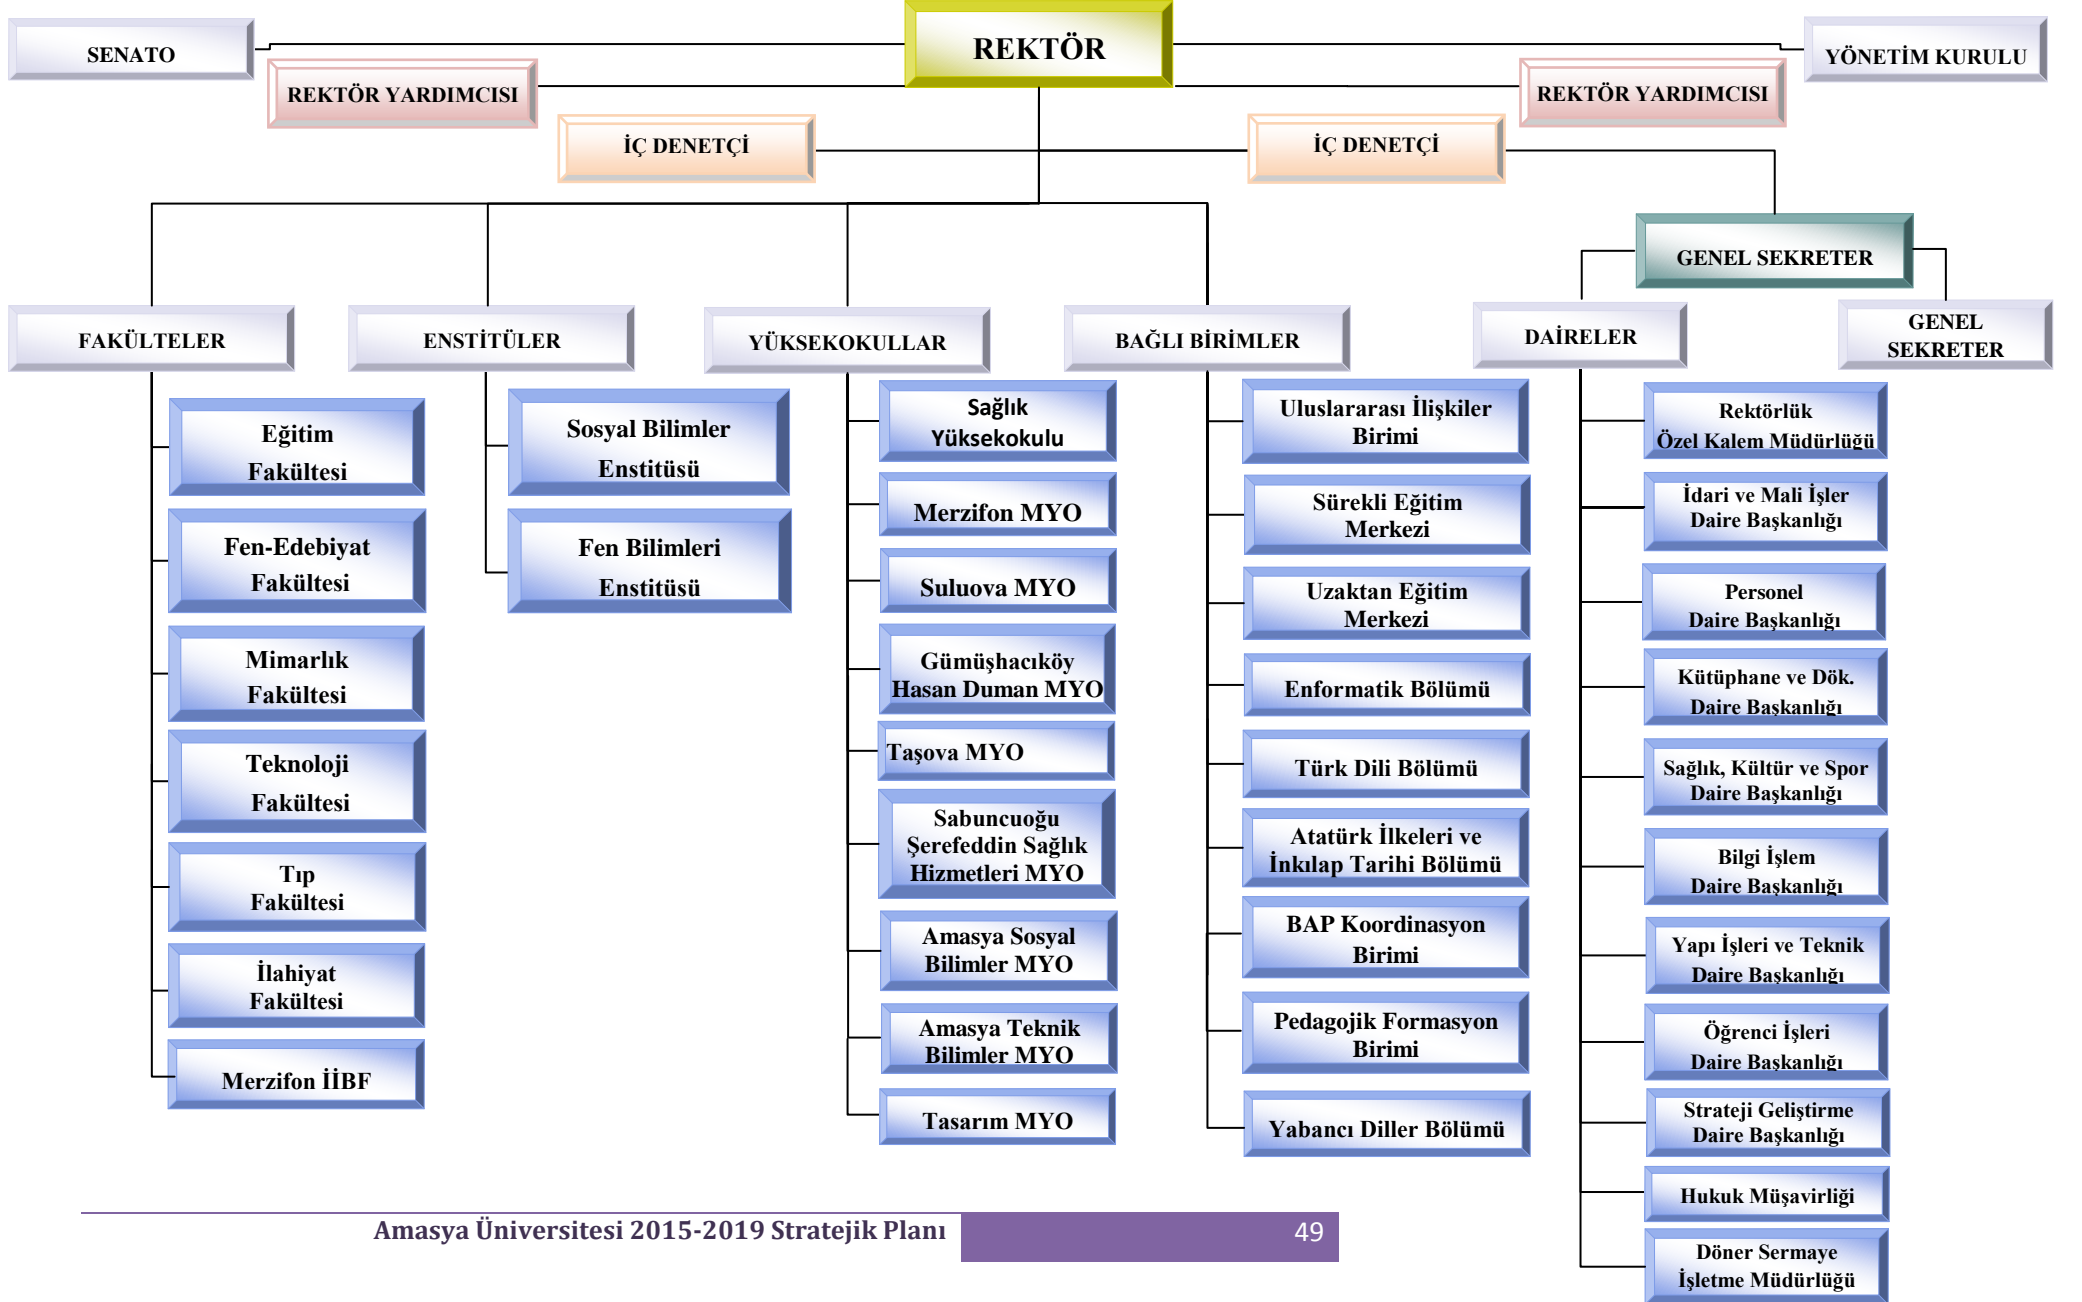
SENATO

REKTÖR

YÖNETİM KURULU

REKTÖR YARDIMCISI

REKTÖR YARDIMCISI

İÇ DENETÇİ

İÇ DENETÇİ

GENEL SEKRETER

FAKÜLTELER

ENSTİTÜLER

YÜKSEKOKULLAR

BAĞLI BİRİMLER

DAİRELER

GENEL SEKRETER

Eğitim Fakültesi

Fen-Edebiyat Fakültesi

Mimarlık Fakültesi

Teknoloji Fakültesi

Tıp Fakültesi

İlahiyat Fakültesi

Merzifon İİBF

Sosyal Bilimler Enstitüsü

Fen Bilimleri Enstitüsü

Sağlık Yüksekokulu

Merzifon MYO

Suluova MYO

Gümüşhacıköy Hasan Duman MYO

Taşova MYO

Sabuncuoğu Şerefeddin Sağlık Hizmetleri MYO

Amasya Sosyal Bilimler MYO

Amasya Teknik Bilimler MYO

Tasarım MYO

Uluslararası İlişkiler Birimi

Sürekli Eğitim Merkezi

Uzaktan Eğitim Merkezi

Enformatik Bölümü

Türk Dili Bölümü

Atatürk İlkeleri ve İnkılap Tarihi Bölümü

BAP Koordinasyon Birimi

Pedagojik Formasyon Birimi

Yabancı Diller Bölümü

Rektörlük Özel Kalem Müdürlüğü

İdari ve Mali İşler Daire Başkanlığı

Personel Daire Başkanlığı

Kütüphane ve Dök. Daire Başkanlığı

Sağlık, Kültür ve Spor Daire Başkanlığı

Bilgi İşlem Daire Başkanlığı

Yapı İşleri ve Teknik Daire Başkanlığı

Öğrenci İşleri Daire Başkanlığı

Strateji Geliştirme Daire Başkanlığı

Hukuk Müşavirliği

Döner Sermaye İşletme Müdürlüğü

Amasya Üniversitesi 2015-2019 Stratejik Planı 49